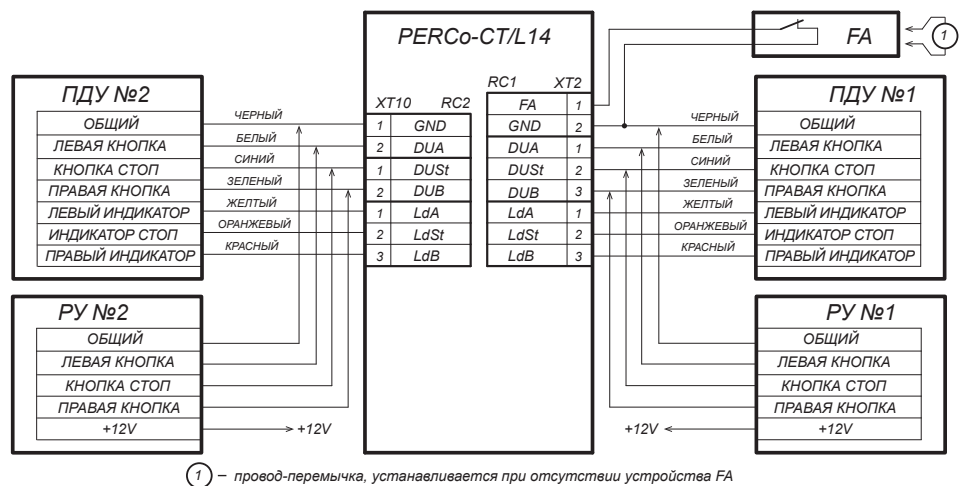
PERCo-CT/L14

FA

1

ПДУ №2

| ОБЩИЙ |
|---|
| ЛЕВАЯ КНОПКА |
| КНОПКА СТОП |
| ПРАВАЯ КНОПКА |
| ЛЕВЫЙ ИНДИКАТОР |
| ИНДИКАТОР СТОП |
| ПРАВЫЙ ИНДИКАТОР |

ЧЕРНЫЙ
БЕЛЫЙ
СИНИЙ
ЗЕЛЕНЫЙ
ЖЕЛТЫЙ
ОРАНЖЕВЫЙ
КРАСНЫЙ

XT10 RC2

| 1 | GND |
|---|---|
| 2 | DUA |
| 1 | DUSt |
| 2 | DUB |
| 1 | LdA |
| 2 | LdSt |
| 3 | LdB |

RC1 XT2

| FA | 1 |
|---|---|
| GND | 2 |
| DUA | 1 |
| DUSt | 2 |
| DUB | 3 |
| LdA | 1 |
| LdSt | 2 |
| LdB | 3 |

ЧЕРНЫЙ
БЕЛЫЙ
СИНИЙ
ЗЕЛЕНЫЙ
ЖЕЛТЫЙ
ОРАНЖЕВЫЙ
КРАСНЫЙ

ПДУ №1

| ОБЩИЙ |
|---|
| ЛЕВАЯ КНОПКА |
| КНОПКА СТОП |
| ПРАВАЯ КНОПКА |
| ЛЕВЫЙ ИНДИКАТОР |
| ИНДИКАТОР СТОП |
| ПРАВЫЙ ИНДИКАТОР |

РУ №2

| ОБЩИЙ |
|---|
| ЛЕВАЯ КНОПКА |
| КНОПКА СТОП |
| ПРАВАЯ КНОПКА |
| +12V |

+12V

+12V

РУ №1

| ОБЩИЙ |
|---|
| ЛЕВАЯ КНОПКА |
| КНОПКА СТОП |
| ПРАВАЯ КНОПКА |
| +12V |

1 – провод-перемычка, устанавливается при отсутствии устройства FA